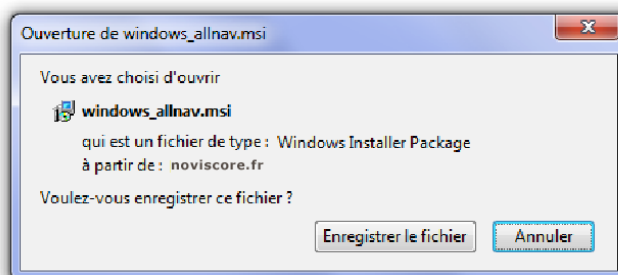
Ouverture de windows_allnav.msi

Vous avez choisi d'ouvrir

windows_allnav.msi

qui est un fichier de type : Windows Installer Package

à partir de : noviscore.fr

Voulez-vous enregistrer ce fichier ?

Enregistrer le fichier

Annuler